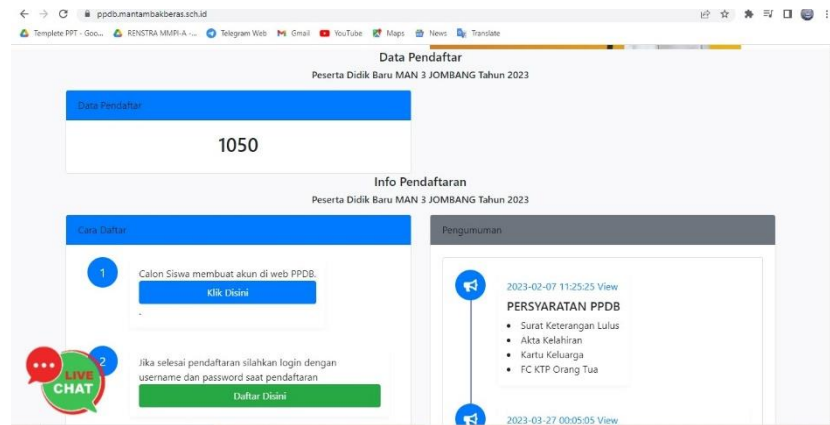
ppdb.mantambakberas.sch.id

Templete PPT - Goo... RENSTRA MMPI-A -... Telegram Web Gmail YouTube Maps News Translate

Data Pendaftar

Peserta Didik Baru MAN 3 JOMBANG Tahun 2023

Data Pendaftar

1050

Info Pendaftaran

Peserta Didik Baru MAN 3 JOMBANG Tahun 2023

Cara Daftar

1

Calon Siswa membuat akun di web PPDB.

Klik Disini

-

2

Jika selesai pendaftaran silahkan login dengan username dan password saat pendaftaran

Daftar Disini

LIVE CHAT

Pengumuman

2023-02-07 11:25:25 View

PERSYARATAN PPDB

- Surat Keterangan Lulus
- Akta Kelahiran
- Kartu Keluarga
- FC KTP Orang Tua

2023-03-27 00:05:05 View